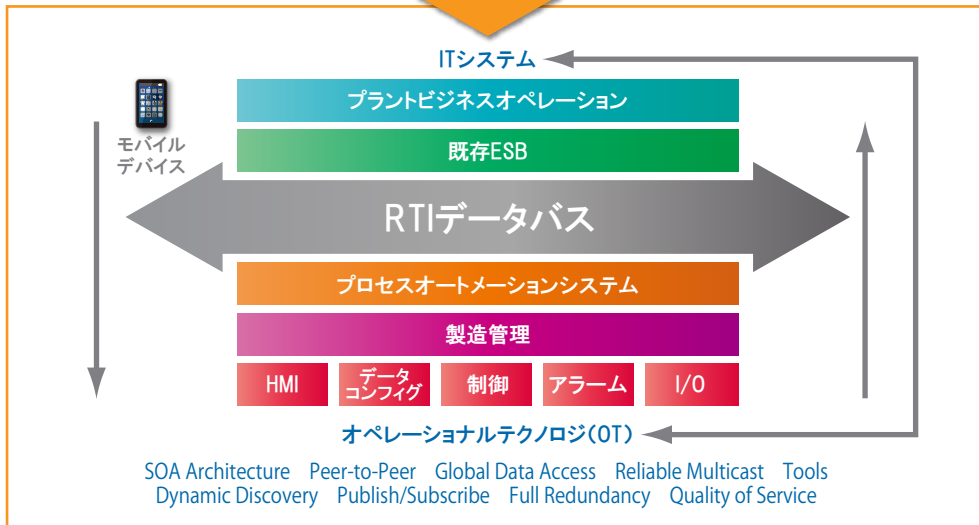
ITシステム

モバイルデバイス

プラントビジネスオペレーション

既存ESB

RTIデータバス

プロセスオートメーションシステム

製造管理

HMI

データコンフィグ

制御

アラーム

I/O

オペレーショナルテクノロジ(OT)

SOA Architecture Peer-to-Peer Global Data Access Reliable Multicast Tools
Dynamic Discovery Publish/Subscribe Full Redundancy Quality of Service